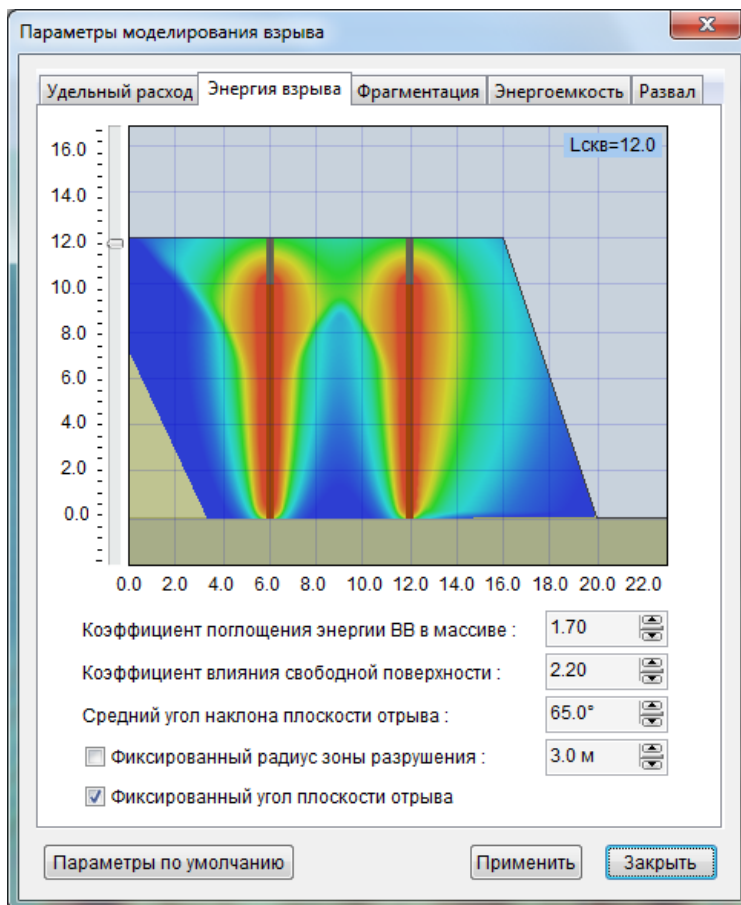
Параметры моделирования взрыва

Удельный расход | Энергия взрыва | Фрагментация | Энергоемкость | Развал

Lскв=12.0

16.0
14.0
12.0
10.0
8.0
6.0
4.0
2.0
0.0

0.0 2.0 4.0 6.0 8.0 10.0 12.0 14.0 16.0 18.0 20.0 22.0

Коэффициент поглощения энергии ВВ в массиве : 1.70

Коэффициент влияния свободной поверхности : 2.20

Средний угол наклона плоскости отрыва : 65.0°

Фиксированный радиус зоны разрушения : 3.0 м

Фиксированный угол плоскости отрыва

Параметры по умолчанию

Применить

Закрыть